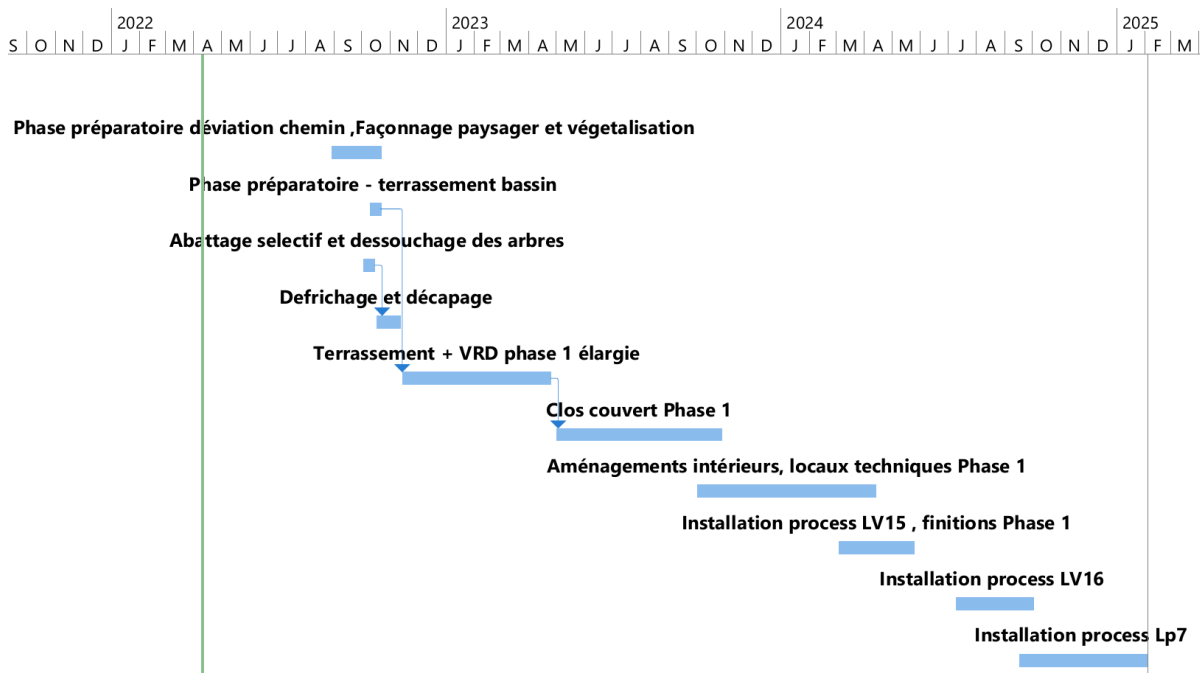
2022
2023
2024
2025

| S | O | N | D | J | F | M | A | M | J | J | A | S | O | N | D | J | F | M | A | M | J | J | A | S | O | N | D | J | F | M | A | M | J | J | A | S | O | N | D | J | F | M |
|---|---|---|---|---|---|---|---|---|---|---|---|---|---|---|---|---|---|---|---|---|---|---|---|---|---|---|---|---|---|---|---|---|---|---|---|---|---|---|---|---|---|---|

Phase préparatoire déviation chemin ,Façonnage paysager et végetalisation

Phase préparatoire - terrassement bassin

Abattage selectif et dessouchage des arbres

Defrichage et décapage

Terrassement + VRD phase 1 élargie

Clos couvert Phase 1

Aménagements intérieurs, locaux techniques Phase 1

Installation process LV15 , finitions Phase 1

Installation process LV16

Installation process Lp7